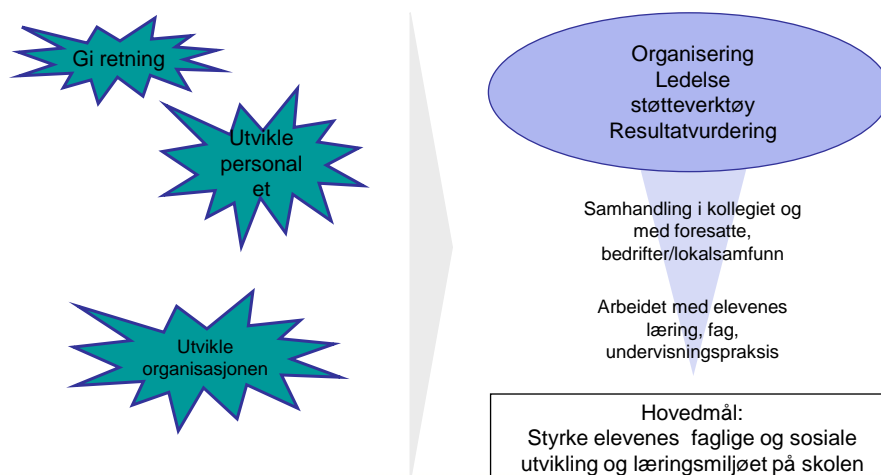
Gi retning

Utvikle personalet

Utvikle organisasjonen

Organisering
Ledelse
støtteverktøy
Resultatvurdering

Samhandling i kollegiet og med foresatte, bedrifter/lokalsamfunn

Arbeidet med elevenes læring, fag, undervisningspraksis

Hovedmål:
Styrke elevenes faglige og sosiale utvikling og læringsmiljøet på skolen